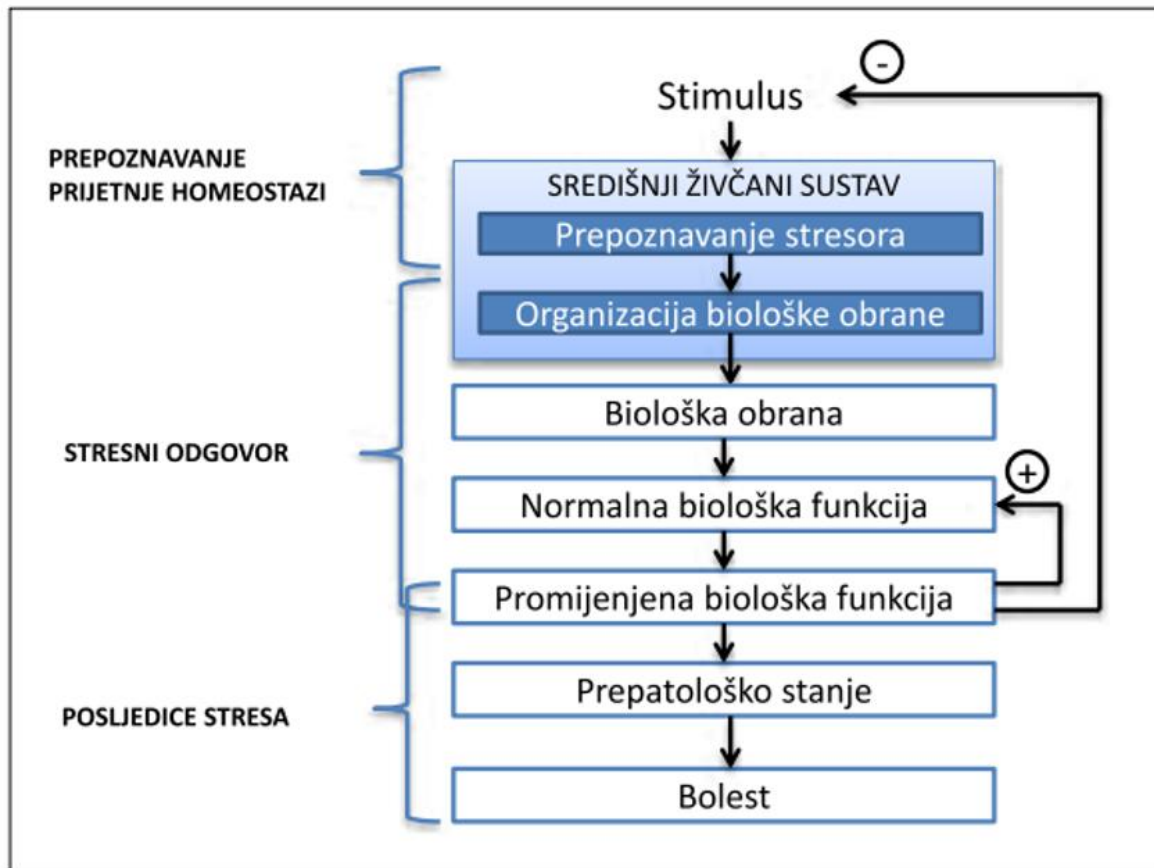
PREPOZNAVANJE PRIJETNJE HOMEOSTAZI

STRESNI ODGOVOR

POSLJEDICE STRESA

Stimulus

-

SREDIŠNJI ŽIVČANI SUSTAV

Prepoznavanje stresora

Organizacija biološke obrane

Biološka obrana

+

Normalna biološka funkcija

Promijenjena biološka funkcija

Prepatološko stanje

Bolest